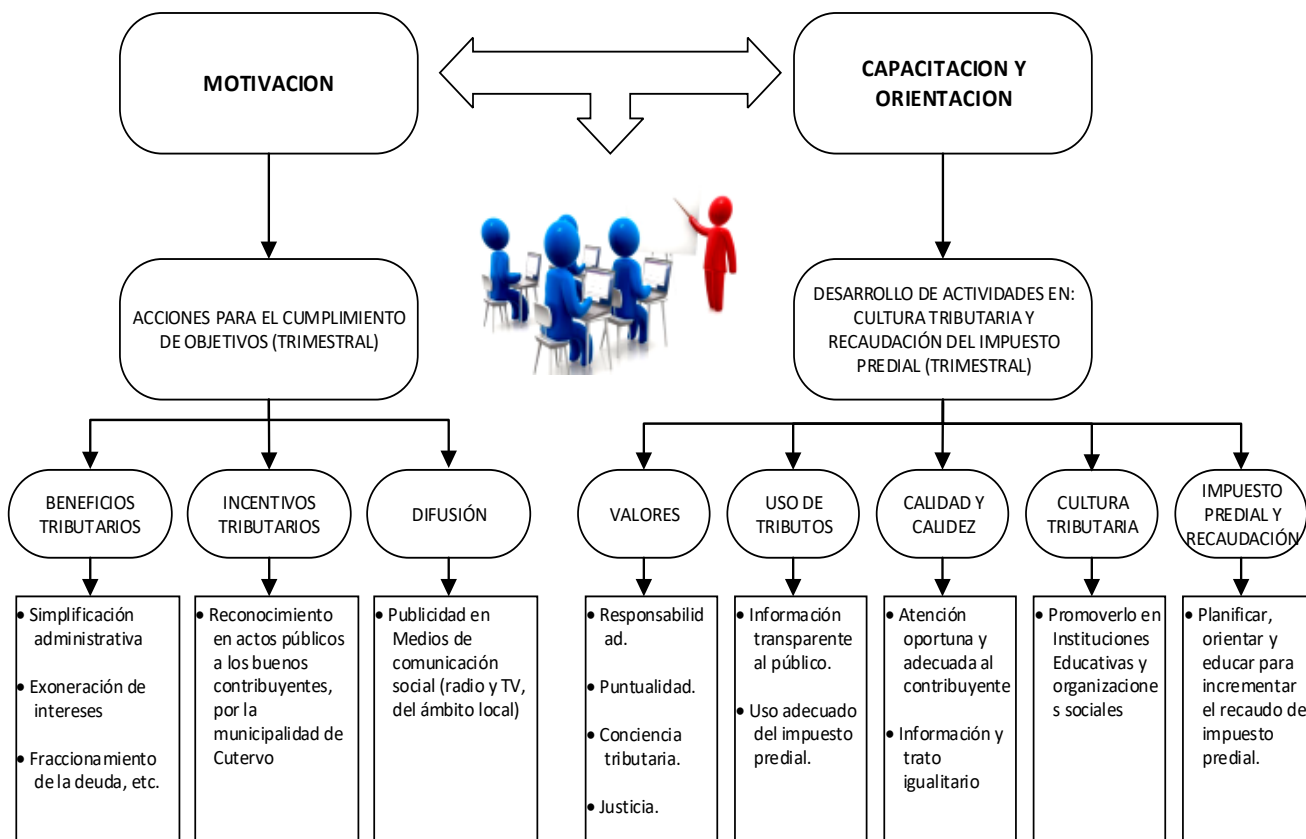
MOTIVACION

CAPACITACION Y ORIENTACION

ACCIONES PARA EL CUMPLIMIENTO DE OBJETIVOS (TRIMESTRAL)

DESARROLLO DE ACTIVIDADES EN: CULTURA TRIBUTARIA Y RECAUDACIÓN DEL IMPUESTO PREDIAL (TRIMESTRAL)

BENEFICIOS TRIBUTARIOS

INCENTIVOS TRIBUTARIOS

DIFUSIÓN

VALORES

USO DE TRIBUTOS

CALIDAD Y CALIDEZ

CULTURA TRIBUTARIA

IMPUESTO PREDIAL Y RECAUDACIÓN

• Simplificación administrativa
• Exoneración de intereses
• Fraccionamiento de la deuda, etc.

• Reconocimiento en actos públicos a los buenos contribuyentes, por la municipalidad de Cutervo

• Publicidad en Medios de comunicación social (radio y TV, del ámbito local)

• Responsabilidad.
• Puntualidad.
• Conciencia tributaria.
• Justicia.

• Información transparente al público.
• Uso adecuado del impuesto predial.

• Atención oportuna y adecuada al contribuyente
• Información y trato igualitario

• Promoverlo en Instituciones Educativas y organizaciones sociales

• Planificar, orientar y educar para incrementar el recaudo de impuesto predial.